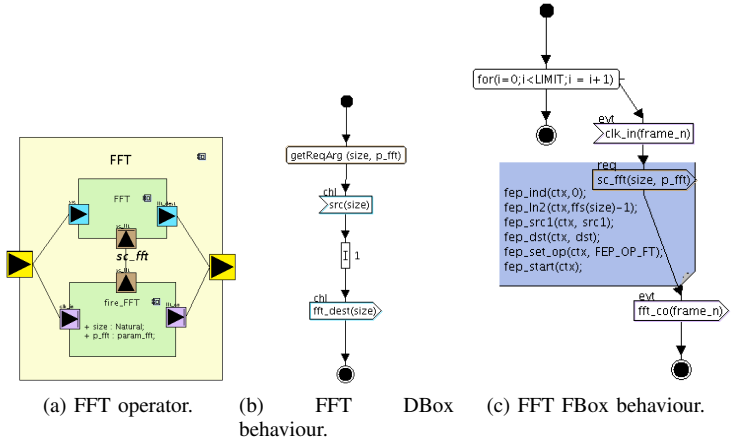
FFT

FFT

sc_fft

fire_FFT

+ size : Natural;
+ p_fft : param_fft;

getReqArg (size, p_fft)

chl

src(size)

I 1

chl

fft_dest(size)

for(i=0;i<LIMIT;i = i+1)

evt

clk_in(frame_n)

req

sc_fft(size, p_fft)

fep_ind(ctx,0);
fep_ln2(ctx,ffs(size)-1);
fep_src1(ctx, src1);
fep_dst(ctx, dst);
fep_set_op(ctx, FEP_OP_FT);
fep_start(ctx);

evt

fft_co(frame_n)

(a) FFT operator.

(b) FFT DBox behaviour.

(c) FFT FBox behaviour.